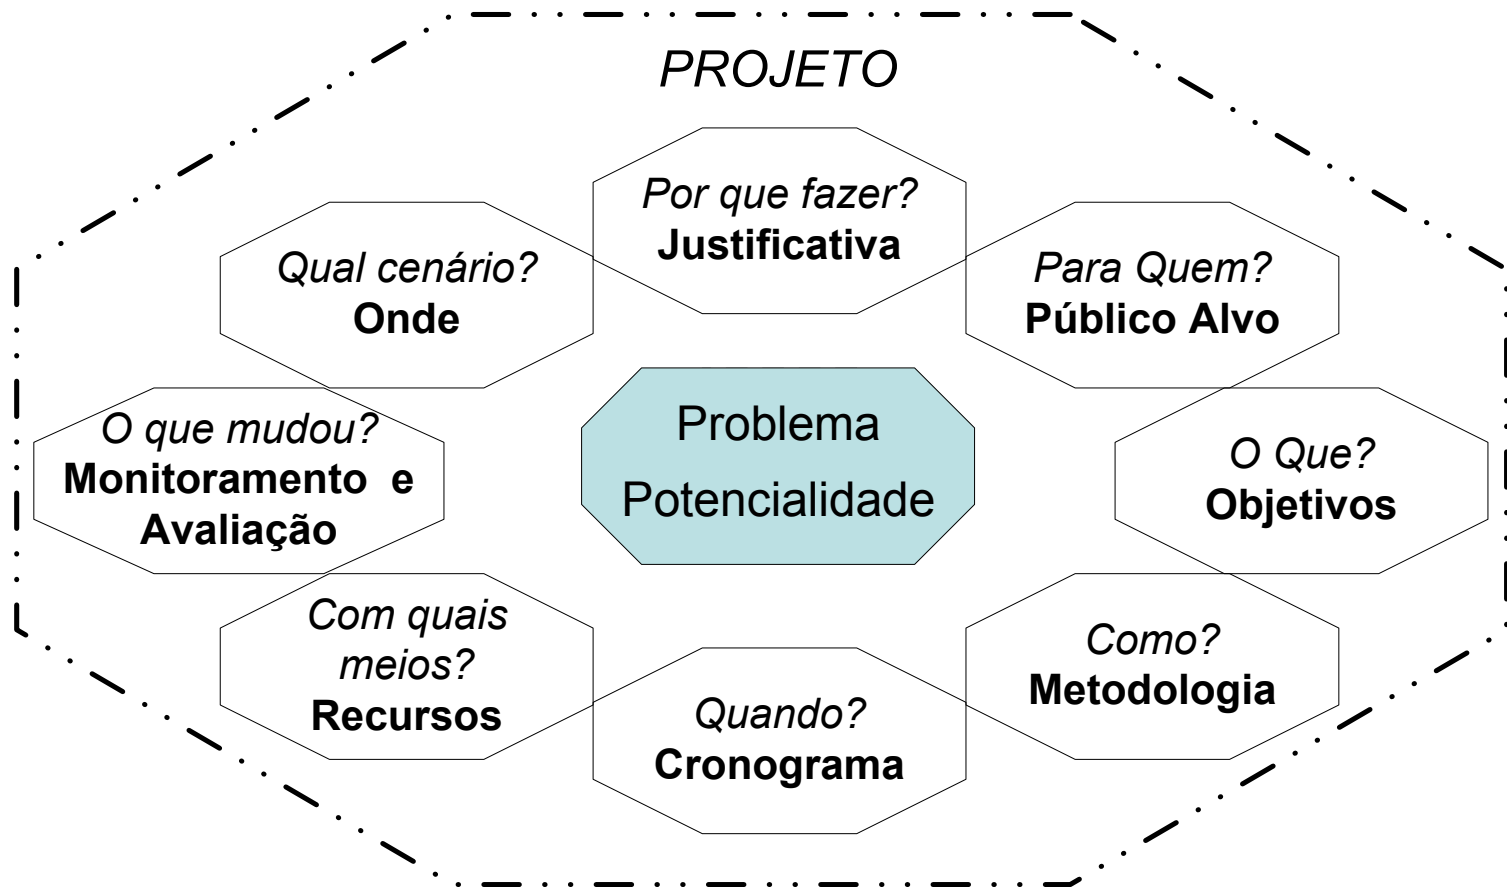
PROJETO

Por que fazer?
Justificativa

Qual cenário?
Onde

Para Quem?
Público Alvo

Problema
Potencialidade

O que mudou?
Monitoramento e Avaliação

O Que?
Objetivos

Com quais meios?
Recursos

Como?
Metodologia

Quando?
Cronograma